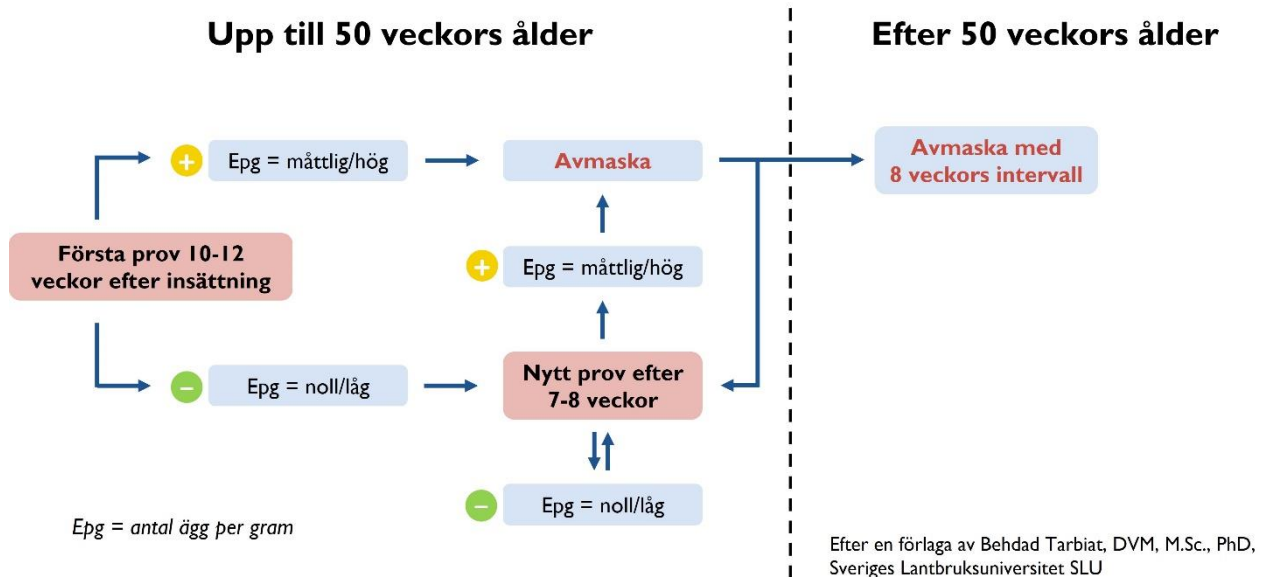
Upp till 50 veckors ålder

Efter 50 veckors ålder

+ Epg = måttlig/hög

Avmaska

Avmaska med 8 veckors intervall

Första prov 10-12 veckor efter insättning

+ Epg = måttlig/hög

– Epg = noll/låg

Nytt prov efter 7-8 veckor

– Epg = noll/låg

Epg = antal ägg per gram

Efter en förlaga av Behdad Tarbiat, DVM, M.Sc., PhD, Sveriges Lantbruksuniversitet SLU